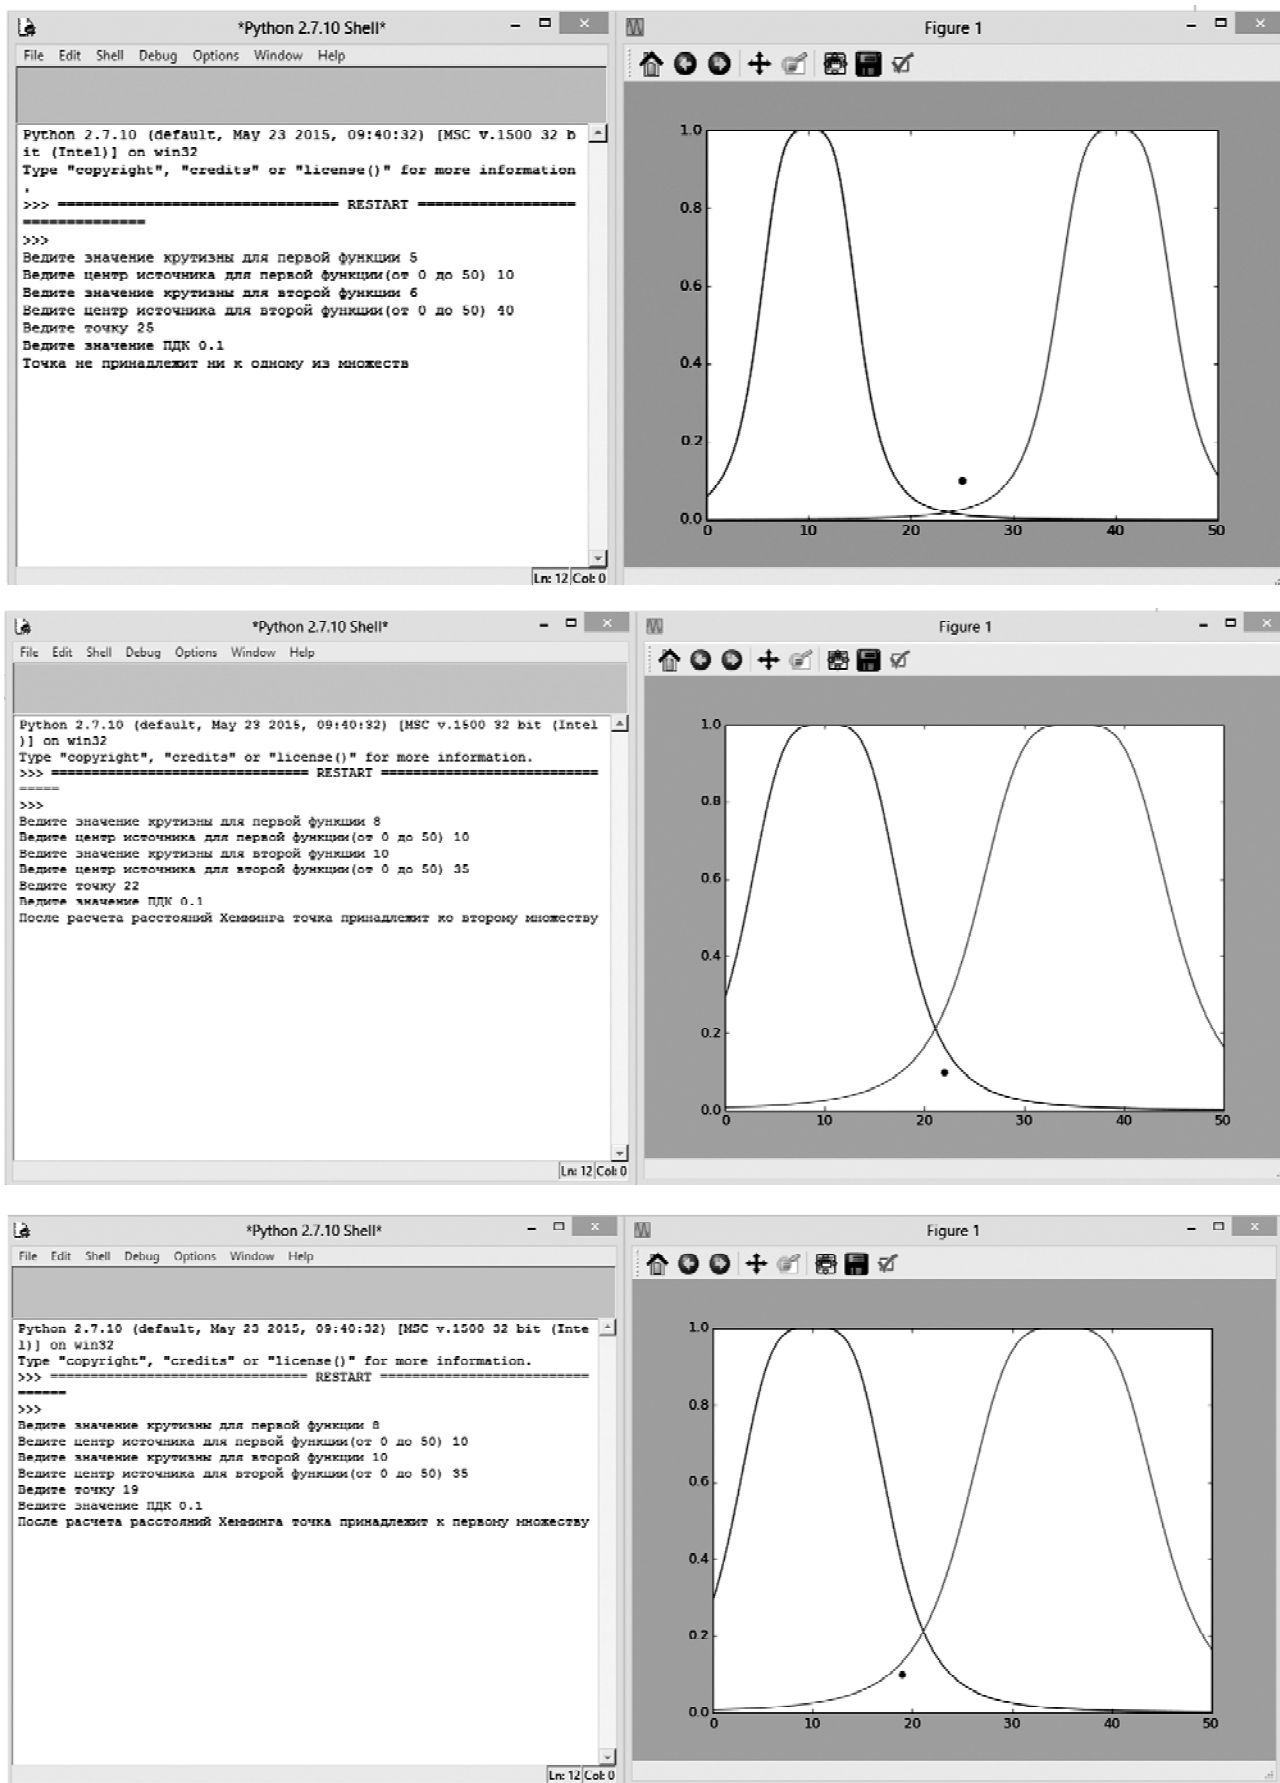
*Python 2.7.10 Shell*

File Edit Shell Debug Options Window Help

Python 2.7.10 (default, May 23 2015, 09:40:32) [MSC v.1500 32 bit (Intel)] on win32
Type "copyright", "credits" or "license()" for more information.
>>> ================================ RESTART ================================
>>>
Ведите значение крутизны для первой функции 5
Ведите центр источника для первой функции(от 0 до 50) 10
Ведите значение крутизны для второй функции 6
Ведите центр источника для второй функции(от 0 до 50) 40
Ведите точку 25
Ведите значение ПДК 0.1
Точка не принадлежит ни к одному из множеств

Ln: 12 Col: 0

Figure 1

1.0
0.8
0.6
0.4
0.2
0.0
0 10 20 30 40 50

*Python 2.7.10 Shell*

File Edit Shell Debug Options Window Help

Python 2.7.10 (default, May 23 2015, 09:40:32) [MSC v.1500 32 bit (Intel)] on win32
Type "copyright", "credits" or "license()" for more information.
>>> ================================ RESTART ================================
>>>
Ведите значение крутизны для первой функции 8
Ведите центр источника для первой функции(от 0 до 50) 10
Ведите значение крутизны для второй функции 10
Ведите центр источника для второй функции(от 0 до 50) 35
Ведите точку 22
Ведите значение ПДК 0.1
После расчета расстояний Хемминга точка принадлежит ко второму множеству

Ln: 12 Col: 0

Figure 1

1.0
0.8
0.6
0.4
0.2
0.0
0 10 20 30 40 50

*Python 2.7.10 Shell*

File Edit Shell Debug Options Window Help

Python 2.7.10 (default, May 23 2015, 09:40:32) [MSC v.1500 32 bit (Intel)] on win32
Type "copyright", "credits" or "license()" for more information.
>>> ================================ RESTART ================================
>>>
Ведите значение крутизны для первой функции 8
Ведите центр источника для первой функции(от 0 до 50) 10
Ведите значение крутизны для второй функции 10
Ведите центр источника для второй функции(от 0 до 50) 35
Ведите точку 19
Ведите значение ПДК 0.1
После расчета расстояний Хемминга точка принадлежит к первому множеству

Ln: 12 Col: 0

Figure 1

1.0
0.8
0.6
0.4
0.2
0.0
0 10 20 30 40 50